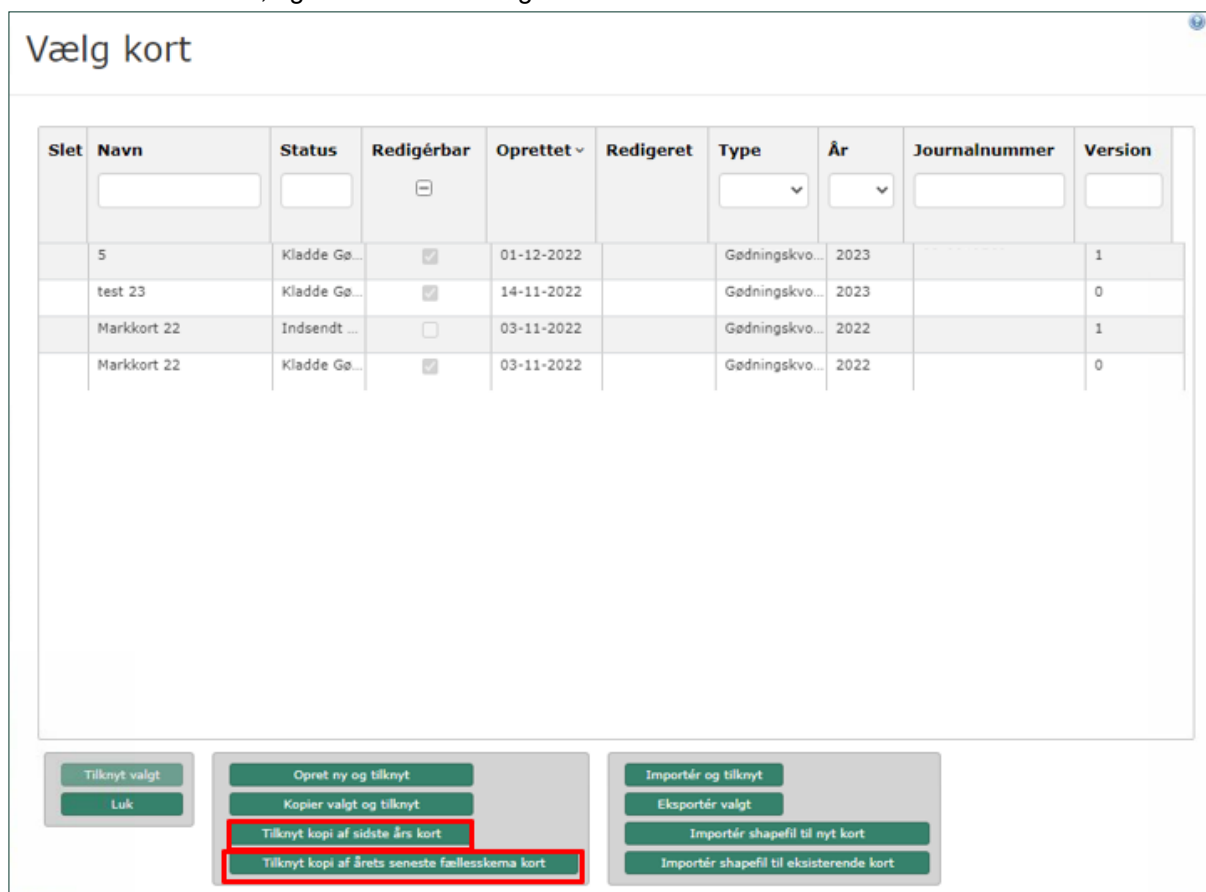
Vælg kort

| Slet | Navn | Status | Redigérbar | Oprettet | Redigeret | Type | År | Journalnummer | Version |
|---|---|---|---|---|---|---|---|---|---|
| | 5 | Kladde Gø... | | 01-12-2022 | | Gødningskvo... | 2023 | | 1 |
| | test 23 | Kladde Gø... | | 14-11-2022 | | Gødningskvo... | 2023 | | 0 |
| | Markkort 22 | Indsendt ... | | 03-11-2022 | | Gødningskvo... | 2022 | | 1 |
| | Markkort 22 | Kladde Gø... | | 03-11-2022 | | Gødningskvo... | 2022 | | 0 |

Tilknyt valgt
Luk

Opret ny og tilknyt
Kopier valgt og tilknyt
Tilknyt kopi af sidste års kort
Tilknyt kopi af årets seneste fællesskema kort

Importér og tilknyt
Eksportér valgt
Importér shapefil til nyt kort
Importér shapefil til eksisterende kort